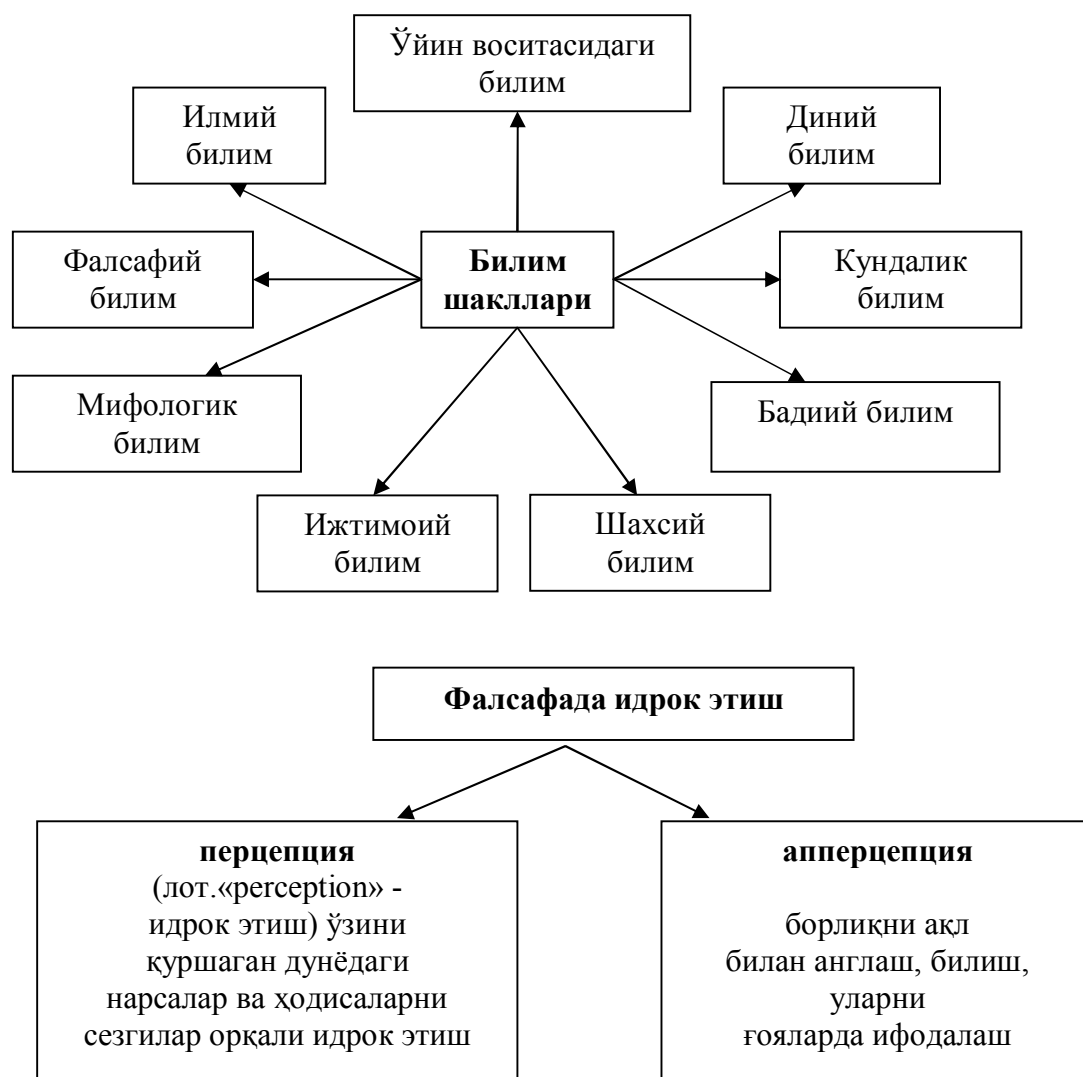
Ўйин воситасидаги билим

Илмий билим

Диний билим

Фалсафий билим

**Билим шакллари**

Кундалик билим

Мифологик билим

Бадиий билим

Ижтимоий билим

Шахсий билим

**Фалсафада идрок этиш**

**перцепция**
(лот.«perception» - идрок этиш) ўзини қуршаган дунёдаги нарсалар ва ҳодисаларни сезгилар орқали идрок этиш

**апперцепция**

борлиқни ақл билан англаш, билиш, уларни ғояларда ифодалаш